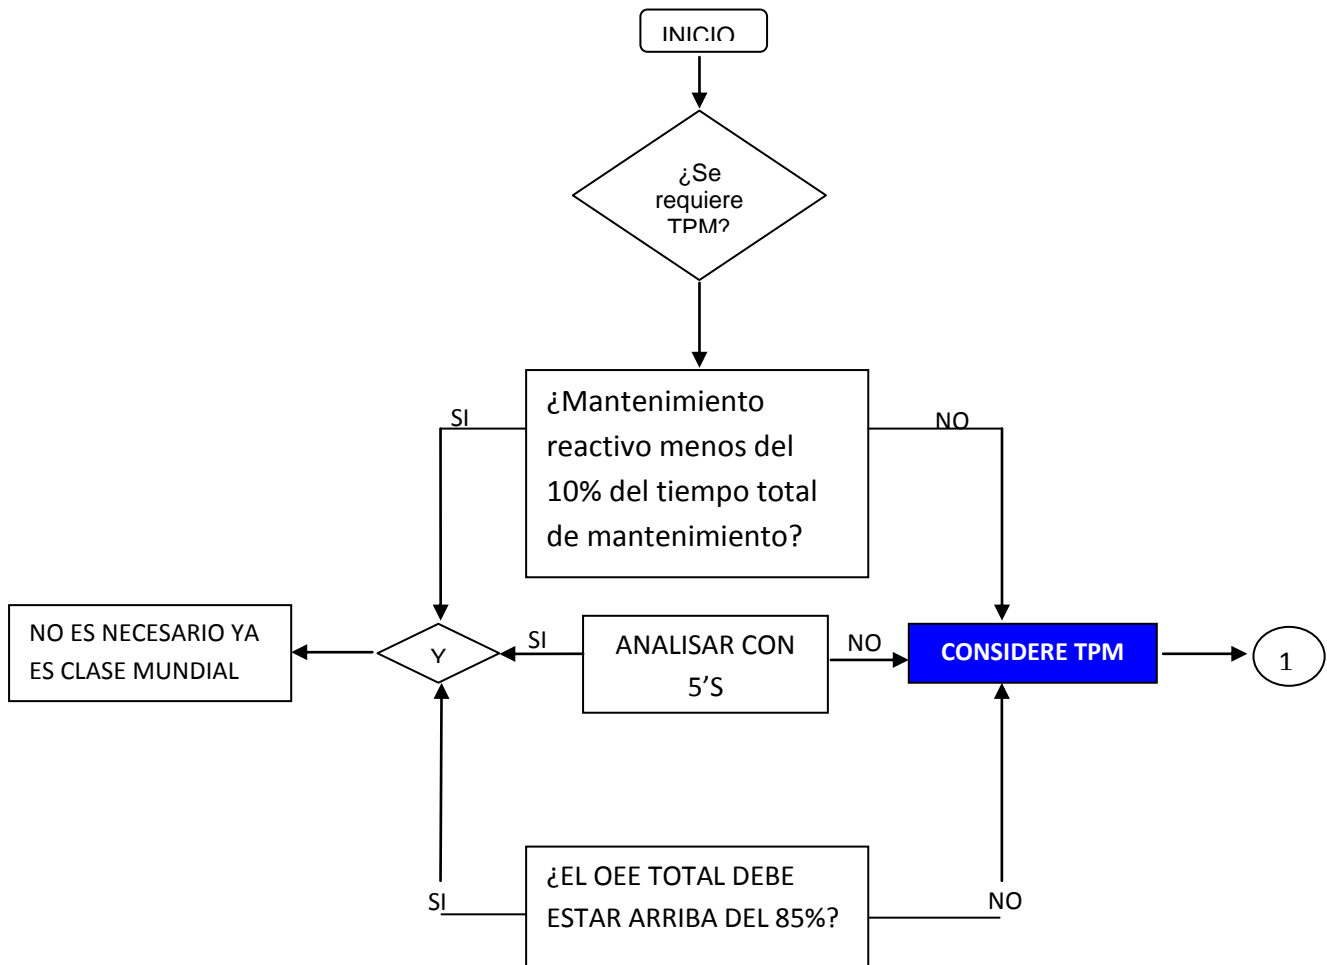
INICIO

¿Se requiere TPM?

¿Mantenimiento reactivo menos del 10% del tiempo total de mantenimiento?

SI

NO

NO ES NECESARIO YA ES CLASE MUNDIAL

Y

SI

ANALISAR CON 5'S

NO

CONSIDERE TPM

1

SI

¿EL OEE TOTAL DEBE ESTAR ARRIBA DEL 85%?

NO